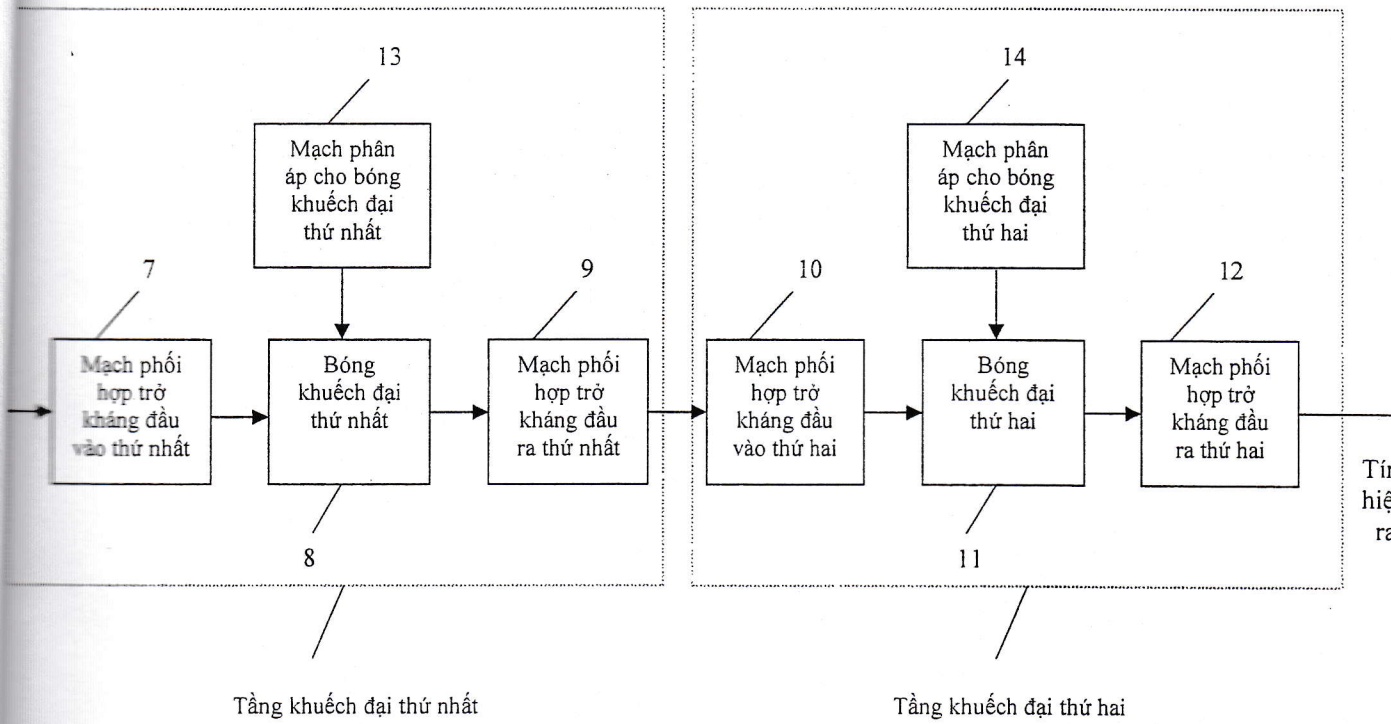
13

Mạch phân áp cho bóng khuếch đại thứ nhất

7

Mạch phối hợp trở kháng đầu vào thứ nhất

Bóng khuếch đại thứ nhất

8

9

Mạch phối hợp trở kháng đầu ra thứ nhất

14

Mạch phân áp cho bóng khuếch đại thứ hai

10

Mạch phối hợp trở kháng đầu vào thứ hai

Bóng khuếch đại thứ hai

11

12

Mạch phối hợp trở kháng đầu ra thứ hai

Tín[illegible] hiệ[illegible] ra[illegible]

Tầng khuếch đại thứ nhất

Tầng khuếch đại thứ hai